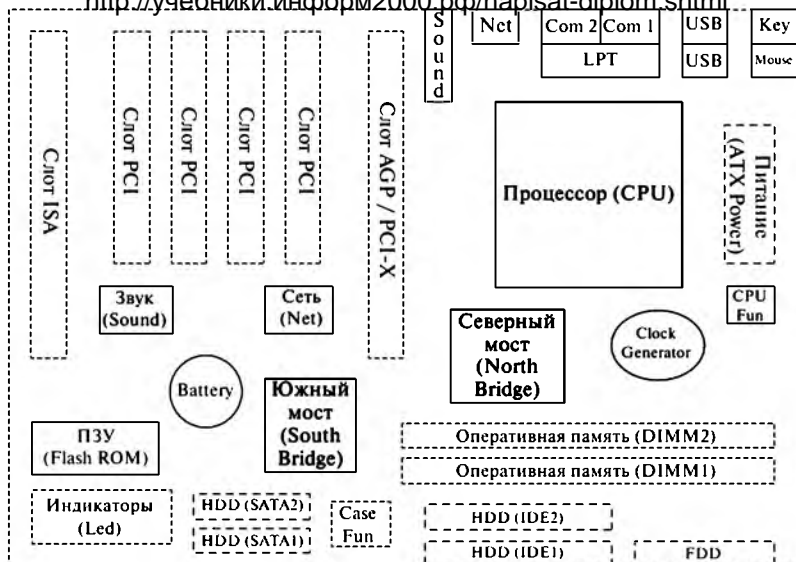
http://учебники.информ2000.рф/napisat-diplom.shtml

Sound
Net
Com 2
Com 1
LPT
USB
USB
Key
Mouse

Слот ISA
Слот PCI
Слот PCI
Слот PCI
Слот PCI
Слот AGP / PCI-X

Процессор (CPU)

Питание (ATX Power)

CPU Fun

Звук (Sound)
Сеть (Net)

Северный мост (North Bridge)

Clock Generator

Battery

Южный мост (South Bridge)

ПЗУ (Flash ROM)

Оперативная память (DIMM2)
Оперативная память (DIMM1)

Индикаторы (Led)
HDD (SATA2)
HDD (SATA1)
Case Fun
HDD (IDE2)
HDD (IDE1)
FDD